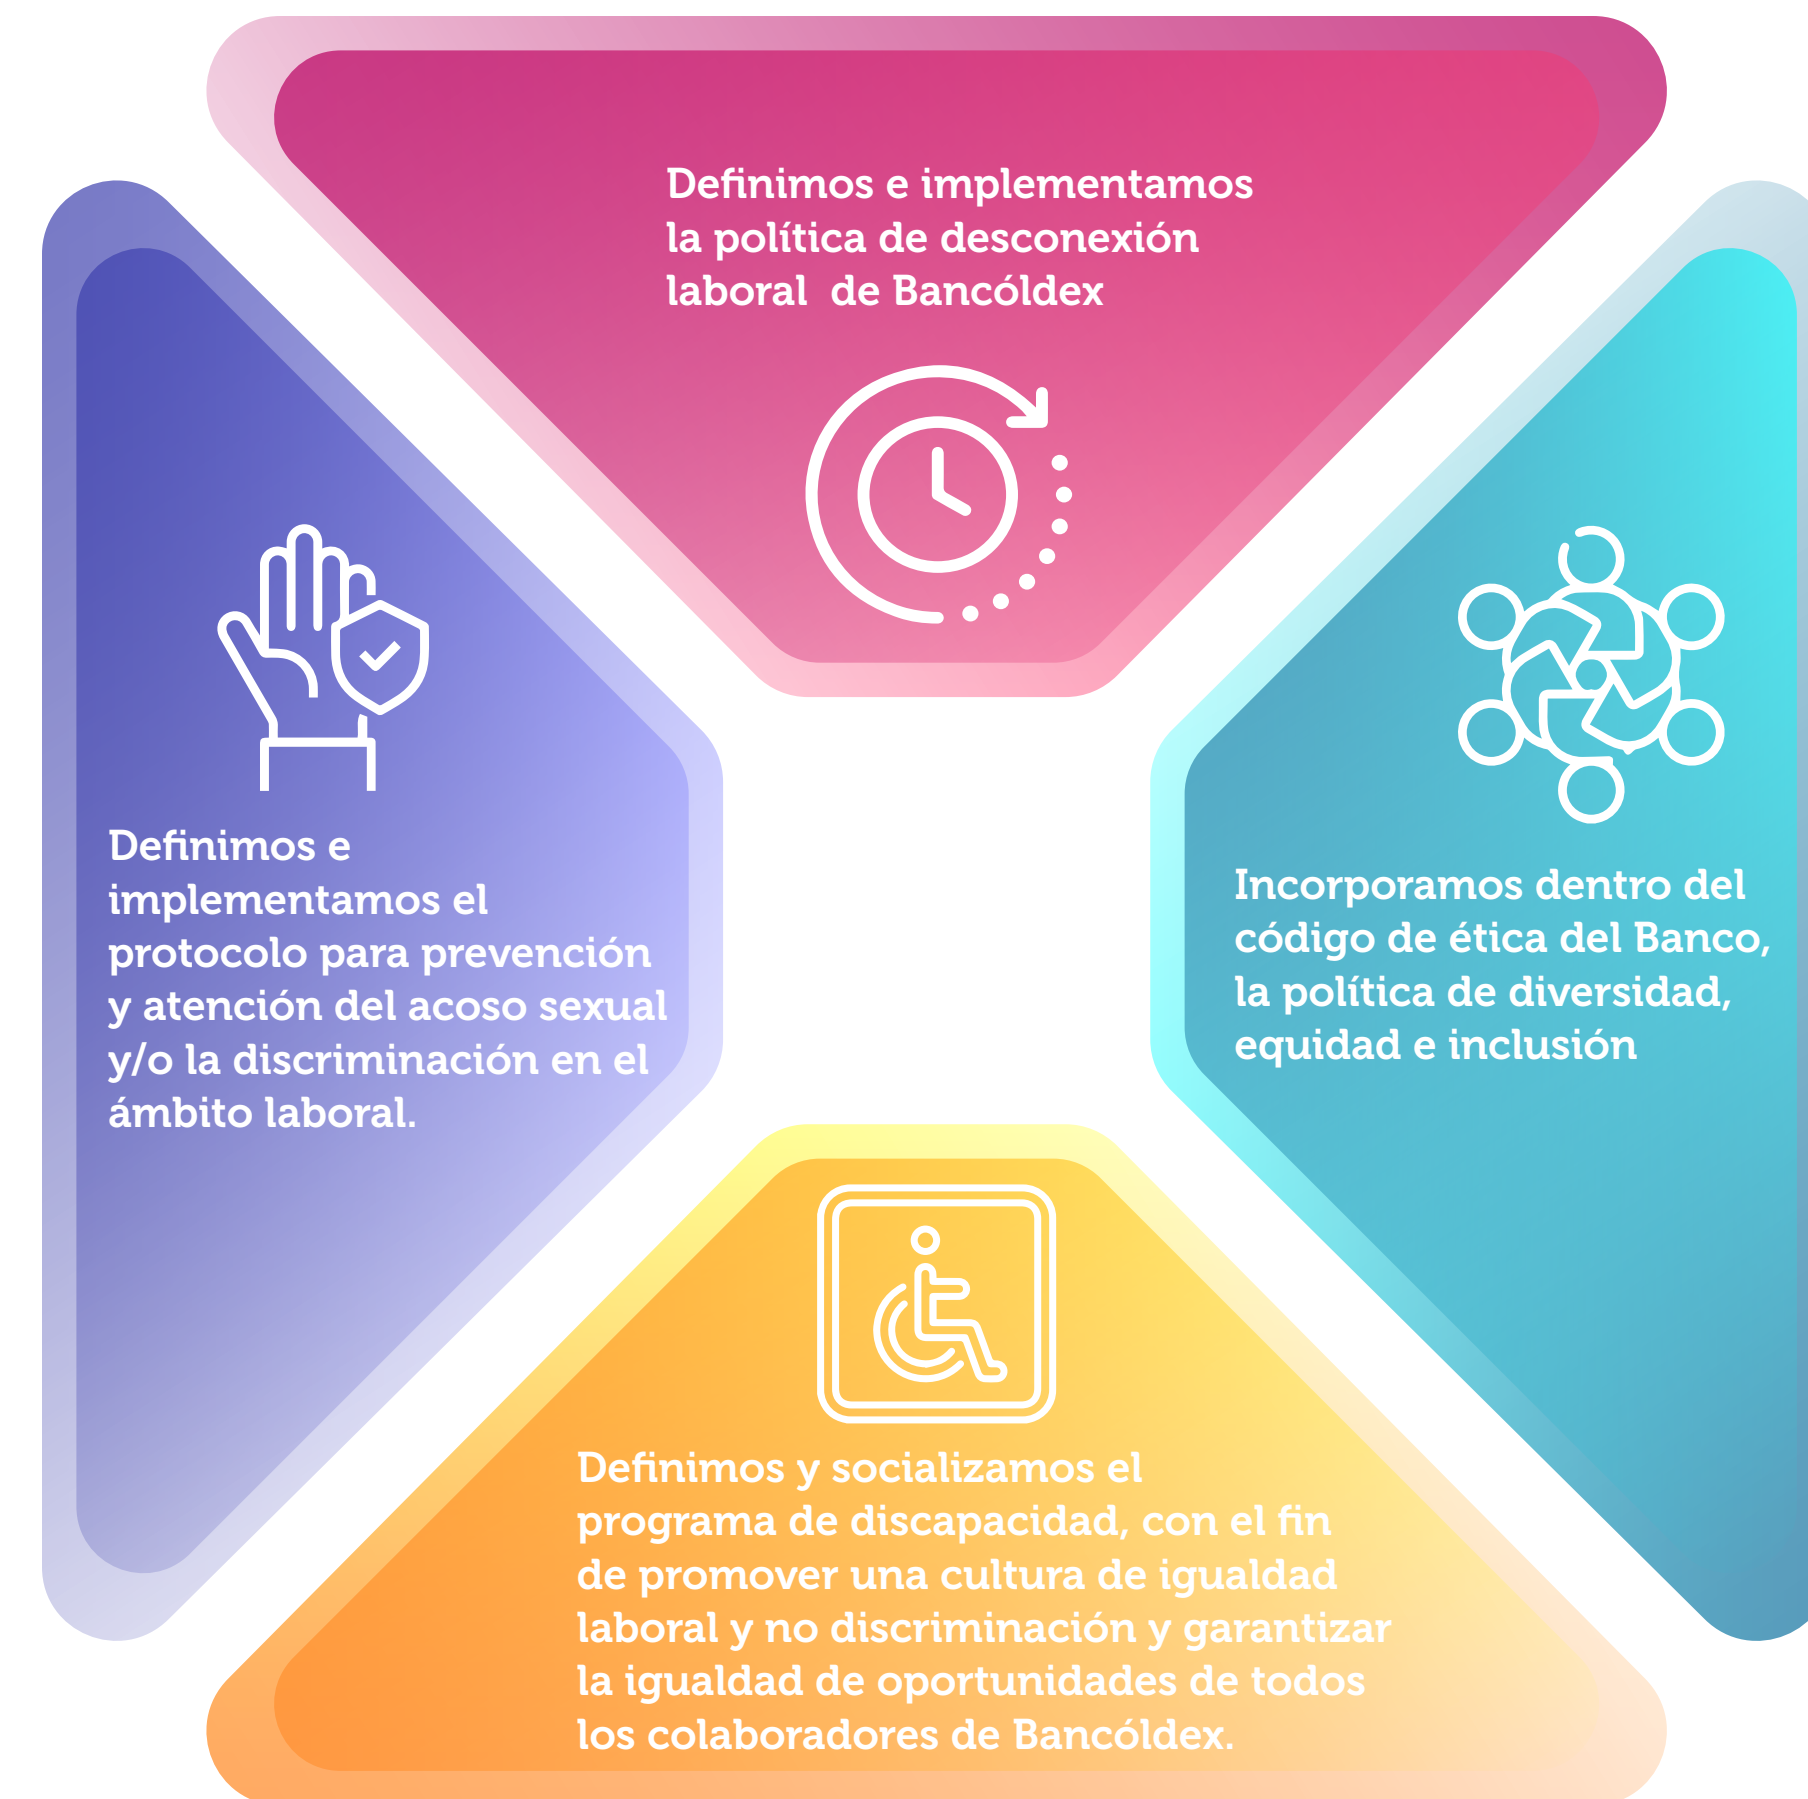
Definimos e implementamos la política de desconexión laboral de Bancóldex

Definimos e implementamos el protocolo para prevención y atención del acoso sexual y/o la discriminación en el ámbito laboral.

Incorporamos dentro del código de ética del Banco, la política de diversidad, equidad e inclusión

Definimos y socializamos el programa de discapacidad, con el fin de promover una cultura de igualdad laboral y no discriminación y garantizar la igualdad de oportunidades de todos los colaboradores de Bancóldex.